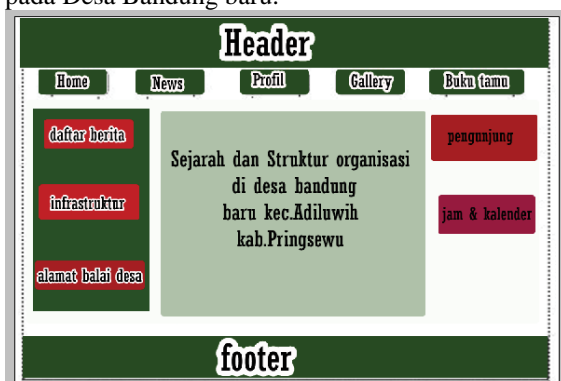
pada Desa Bandung baru.

Header

Home News Profil Gallery Buku tamu

daftar berita

infrastruktur

alamat balai desa

Sejarah dan Struktur organisasi di desa bandung baru kec.Adiluwih kab.Pringsewu

pengunjung

jam & kalender

footer